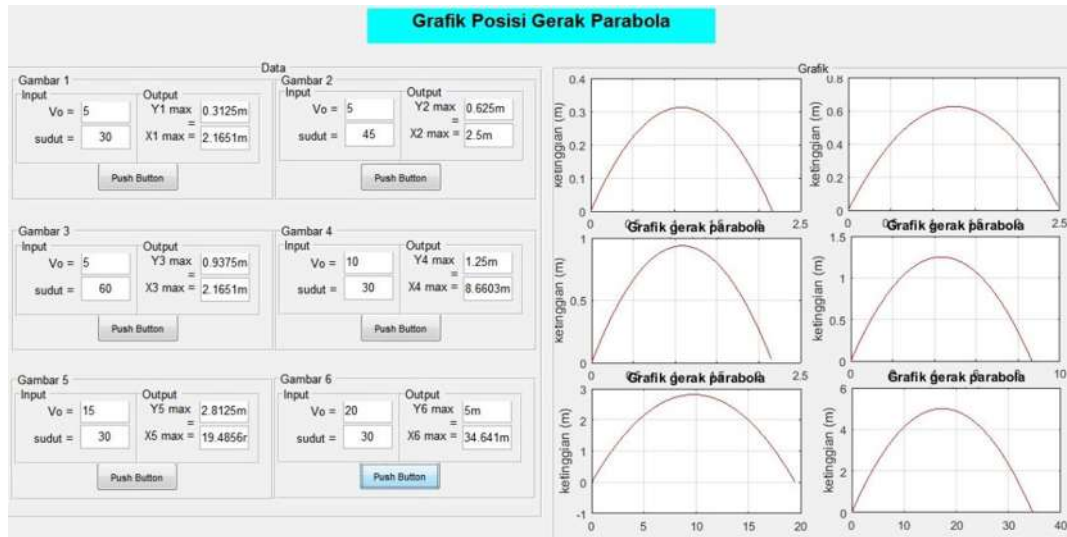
Grafik Posisi Gerak Parabola

Data

Gambar 1
Input
Vo = 5
sudut = 30
Output
Y1 max = 0.3125m
X1 max = 2.1651m
Push Button

Gambar 2
Input
Vo = 5
sudut = 45
Output
Y2 max = 0.625m
X2 max = 2.5m
Push Button

Gambar 3
Input
Vo = 5
sudut = 60
Output
Y3 max = 0.9375m
X3 max = 2.1651m
Push Button

Gambar 4
Input
Vo = 10
sudut = 30
Output
Y4 max = 1.25m
X4 max = 8.6603m
Push Button

Gambar 5
Input
Vo = 15
sudut = 30
Output
Y5 max = 2.8125m
X5 max = 19.4856r
Push Button

Gambar 6
Input
Vo = 20
sudut = 30
Output
Y6 max = 5m
X6 max = 34.641m
Push Button

Grafik

ketinggian (m)
0.4 0.3 0.2 0.1 0
0 2.5

ketinggian
0.8 0.6 0.4 0.2 0
0 2.5

Grafik gerak parabola
ketinggian (m)
1 0.5 0
0 2.5

Grafik gerak parabola
ketinggian
1.5 1 0.5 0
0 10

Grafik gerak parabola
ketinggian (m)
3 2 1 0 -1
0 5 10 15 20

Grafik gerak parabola
ketinggian (m)
6 4 2 0
0 10 20 30 40